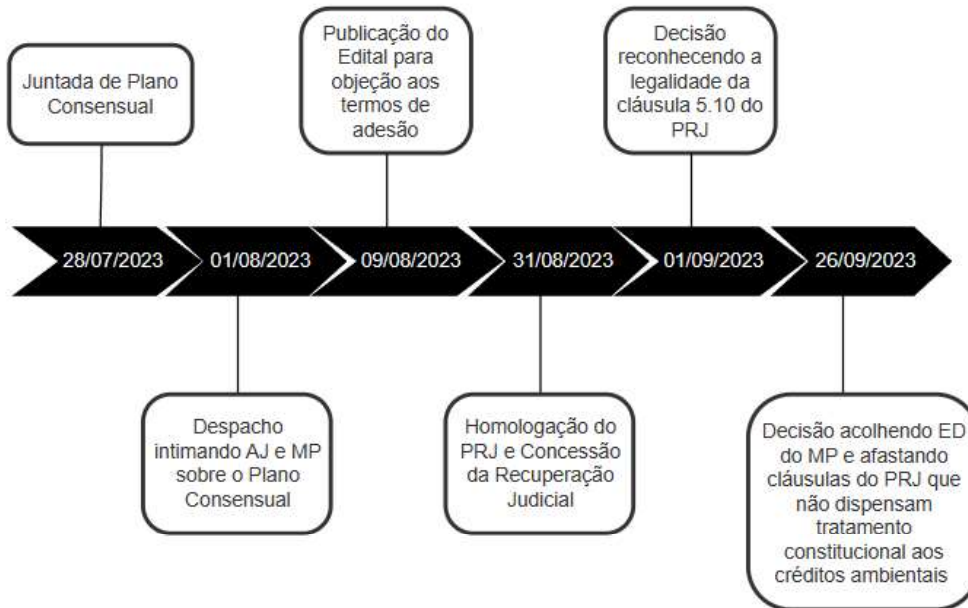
Juntada de Plano Consensual

Publicação do Edital para objeção aos termos de adesão

Decisão reconhecendo a legalidade da cláusula 5.10 do PRJ

28/07/2023

01/08/2023

09/08/2023

31/08/2023

01/09/2023

26/09/2023

Despacho intimando AJ e MP sobre o Plano Consensual

Homologação do PRJ e Concessão da Recuperação Judicial

Decisão acolhendo ED do MP e afastando cláusulas do PRJ que não dispensam tratamento constitucional aos créditos ambientais